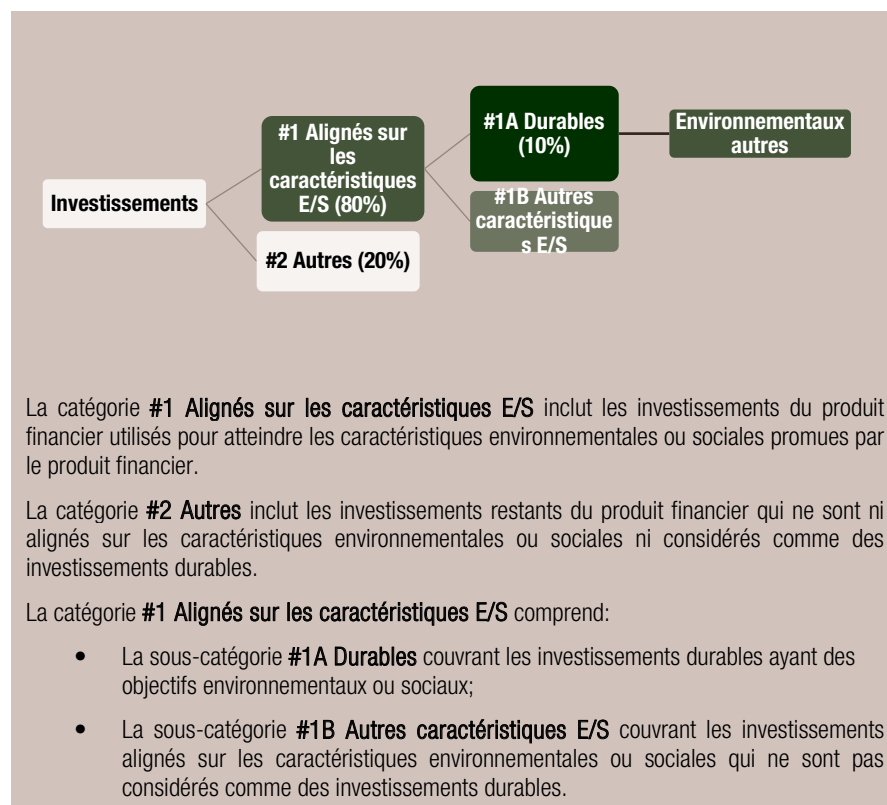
Investissements

#1 Alignés sur les caractéristiques E/S (80%)

#2 Autres (20%)

#1A Durables (10%)

#1B Autres caractéristique s E/S

Environnementaux autres

La catégorie #1 Alignés sur les caractéristiques E/S inclut les investissements du produit financier utilisés pour atteindre les caractéristiques environnementales ou sociales promues par le produit financier.

La catégorie #2 Autres inclut les investissements restants du produit financier qui ne sont ni alignés sur les caractéristiques environnementales ou sociales ni considérés comme des investissements durables.

La catégorie #1 Alignés sur les caractéristiques E/S comprend:

• La sous-catégorie #1A Durables couvrant les investissements durables ayant des objectifs environnementaux ou sociaux;

• La sous-catégorie #1B Autres caractéristiques E/S couvrant les investissements alignés sur les caractéristiques environnementales ou sociales qui ne sont pas considérés comme des investissements durables.